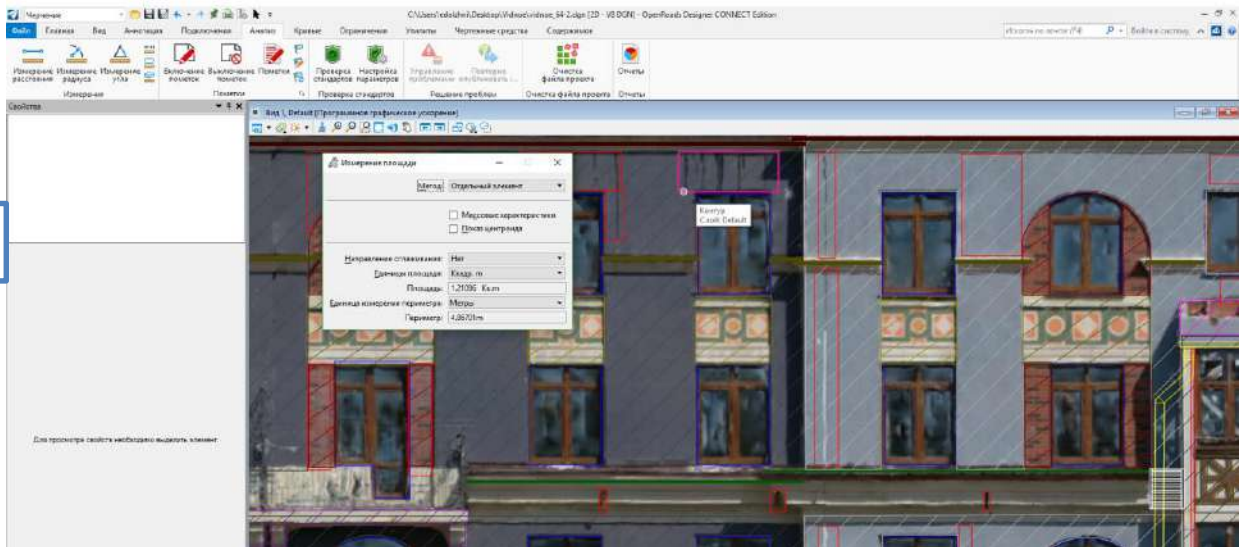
Черчение

C:\Users\sdolzhnl\Desktop\Videos\videos_64-2.dgn [2D - V8 DGN] - OpenRoads Designer CONNECT Edition

Файл Главная Вид Аннотация Подключения Анализ Кривые Ограничения Утилиты Чертежные средства Содержимое

Измерение расстояния Измерение радиуса Измерение угла
Измерение
Включение пометок Выключение пометок Пометки
Пометки
Проверка стандартов Настройка параметров
Проверка стандартов
Управление проблемами Повторная публикация
Решение проблем
Очистка файла проекта
Очистка файла проекта
Отчеты
Отчеты

Свойства

Для просмотра свойств необходимо выделить элемент

Вид 1, Default [Программное графическое ускорение]

Измерение площади

Метод: Отдельный элемент
Массовые характеристики
Показ центроида
Направление сглаживания: Нет
Единицы площади: Квадр. m
Площадь: 1,21096 Кв.m
Единица измерения периметра: Метры
Периметр: 4,86701m

Контур
Слой: Default